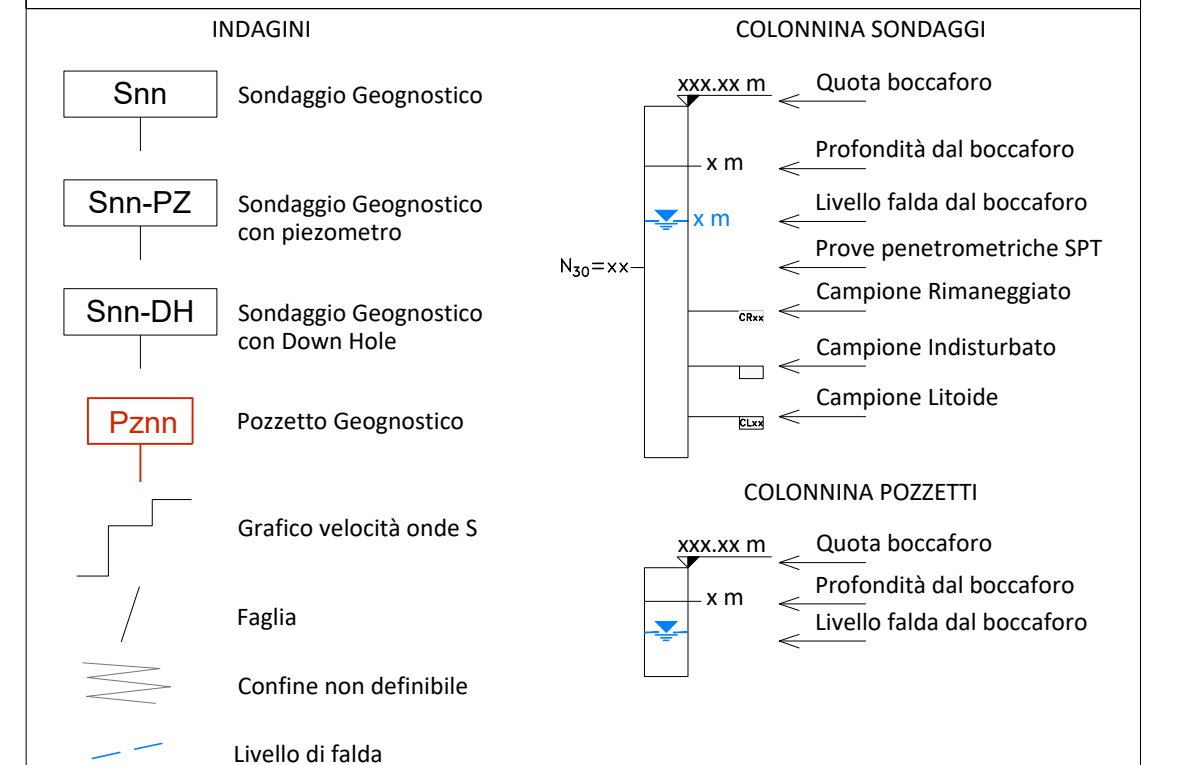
INDAGINI

Snn Sondaggio Geognostico

Snn-PZ Sondaggio Geognostico con piezometro

Snn-DH Sondaggio Geognostico con Down Hole

Pznn Pozzetto Geognostico

Grafico velocità onde S

Faglia

Confine non definibile

Livello di falda

COLONNINA SONDAGGI

xxx.xx m Quota boccaforo

x m Profondità dal boccaforo

x m Livello falda dal boccaforo

$N_{30}$=xx Prove penetrometriche SPT

CRxx Campione Rimaneggiato

Campione Indisturbato

CLxx Campione Litoide

COLONNINA POZZETTI

xxx.xx m Quota boccaforo

x m Profondità dal boccaforo

Livello falda dal boccaforo